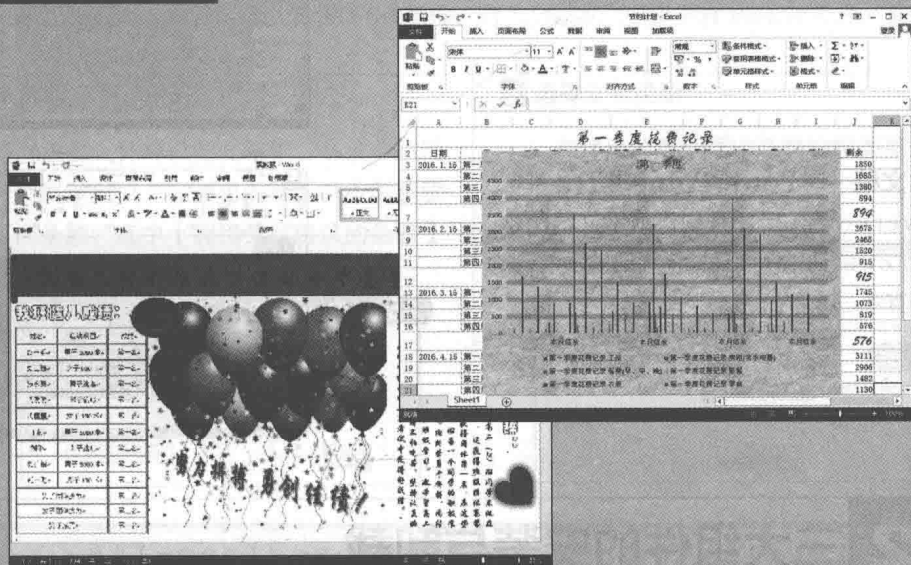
预算计划 - Excel

文件 开始 插入 页面布局 公式 数据 审阅 视图 加载项

宋体 11 常规 条件格式 套用表格格式 单元格样式 插入 删除 格式

剪贴板 字体 对齐方式 数字 样式 单元格 编辑

E21

第一季度花费记录

| | A | B | J |
|---|---|---|---|
| 1 | | | |
| 2 | 日期 | | 剩余 |
| 3 | 2016.1.15 | 第一 | 1850 |
| 4 | | 第二 | 1685 |
| 5 | | 第三 | 1380 |
| 6 | | 第四 | 894 |
| 7 | | | 894 |
| 8 | 2016.2.15 | 第一 | 3575 |
| 9 | | 第二 | 2465 |
| 10 | | 第三 | 1520 |
| 11 | | 第四 | 915 |
| 12 | | | 915 |
| 13 | 2016.3.15 | 第一 | 1745 |
| 14 | | 第二 | 1073 |
| 15 | | 第三 | 819 |
| 16 | | 第四 | 576 |
| 17 | | | 576 |
| 18 | 2016.4.15 | 第一 | 3111 |
| 19 | | 第二 | 2906 |
| 20 | | 第三 | 1482 |
| 21 | | 第四 | 1130 |

第一季度

Sheet1

我班达人榜：

努力拼搏 勇创佳绩！